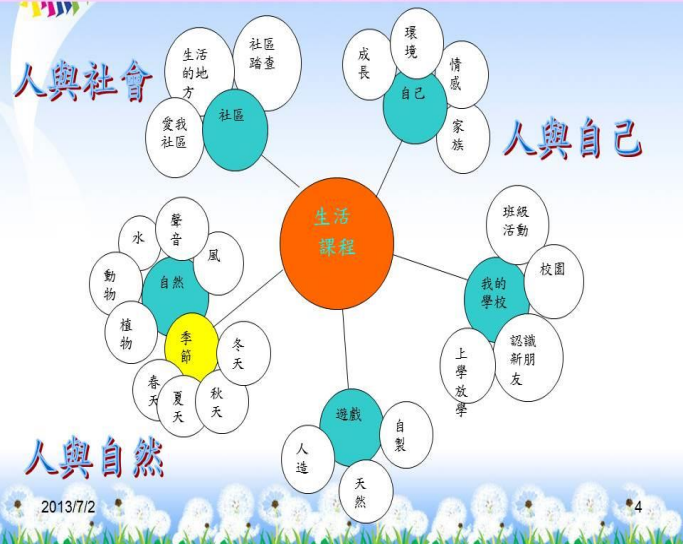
人與社會

社區
生活的地方
社區踏查
愛我社區

自己
成長
環境
情感
家族

人與自己

生活課程

自然
聲音
水
風
動物
植物

季節
冬天
秋天
夏天
春天

我的學校
班級活動
校園
認識新朋友
上學放學

遊戲
自製
人造
天然

人與自然

2013/7/2

4